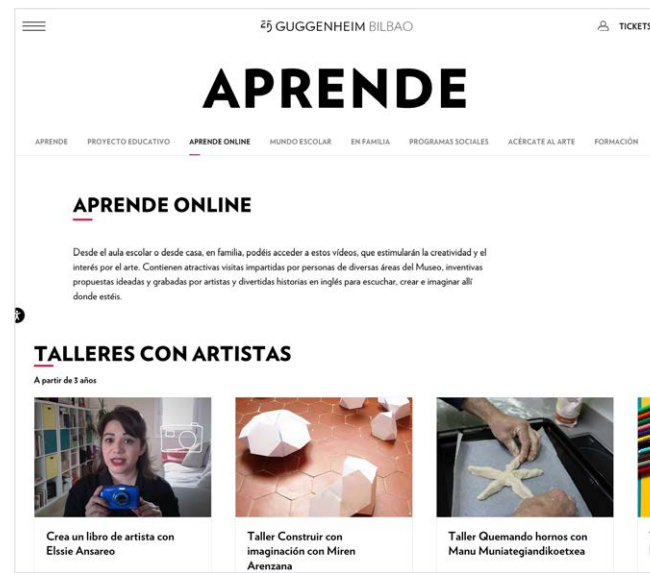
25 GUGGENHEIM BILBAO

TICKETS

APRENDE

APRENDE PROYECTO EDUCATIVO APRENDE ONLINE MUNDO ESCOLAR EN FAMILIA PROGRAMAS SOCIALES ACÉRCATE AL ARTE FORMACIÓN

APRENDE ONLINE

Desde el aula escolar o desde casa, en familia, podéis acceder a estos vídeos, que estimularán la creatividad y el interés por el arte. Contienen atractivas visitas impartidas por personas de diversas áreas del Museo, inventivas propuestas ideadas y grabadas por artistas y divertidas historias en inglés para escuchar, crear e imaginar allí donde estéis.

TALLERES CON ARTISTAS

A partir de 3 años

Crea un libro de artista con Elssie Ansareo

Taller Construir con imaginación con Miren Arenzana

Taller Quemando hornos con Manu Muniategiandikoetxea